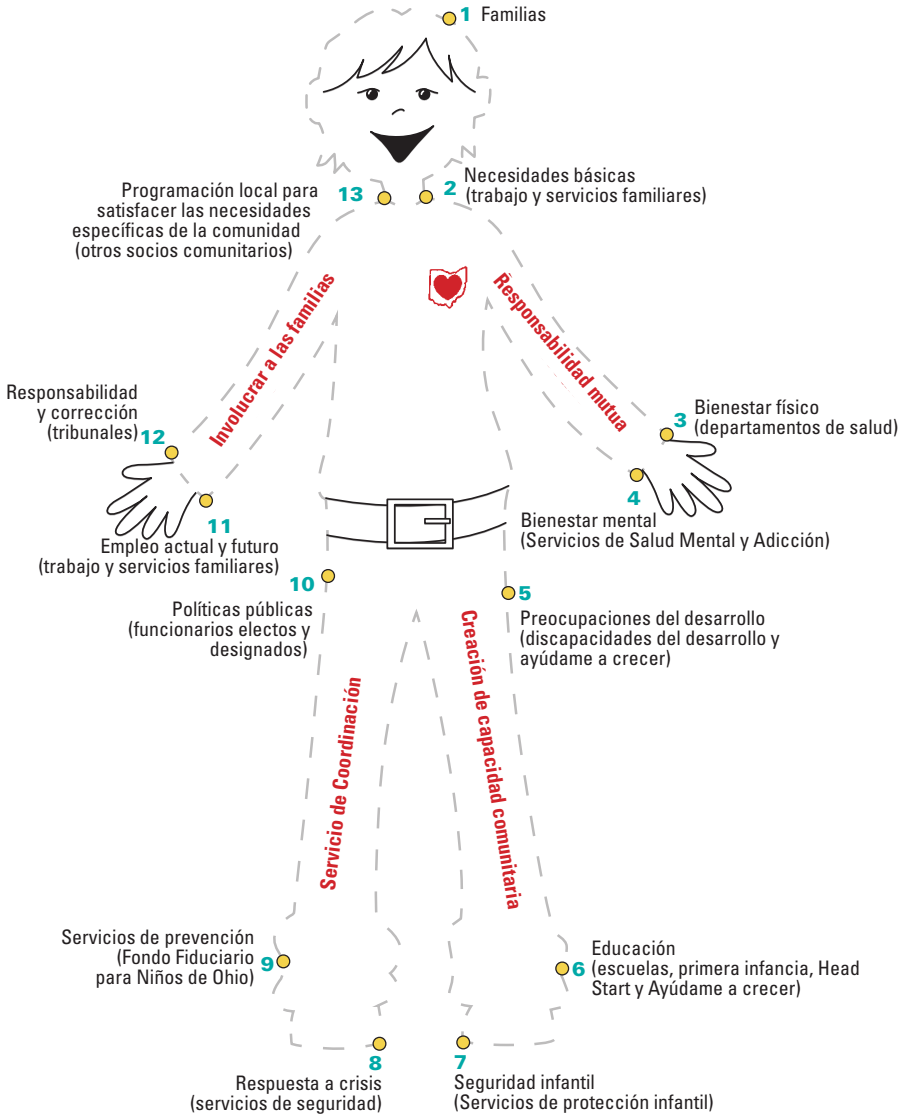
1 Familias

2 Necesidades básicas (trabajo y servicios familiares)

13 Programación local para satisfacer las necesidades específicas de la comunidad (otros socios comunitarios)

Involucrar a las familias

Responsabilidad mutua

Responsabilidad y corrección (tribunales) 12

3 Bienestar físico (departamentos de salud)

4 Bienestar mental (Servicios de Salud Mental y Adicción)

11 Empleo actual y futuro (trabajo y servicios familiares)

10 Políticas públicas (funcionarios electos y designados)

5 Preocupaciones del desarrollo (discapacidades del desarrollo y ayúdame a crecer)

Servicio de Coordinación

Creación de capacidad comunitaria

Servicios de prevención (Fondo Fiduciario para Niños de Ohio) 9

6 Educación (escuelas, primera infancia, Head Start y Ayúdame a crecer)

8 Respuesta a crisis (servicios de seguridad)

7 Seguridad infantil (Servicios de protección infantil)